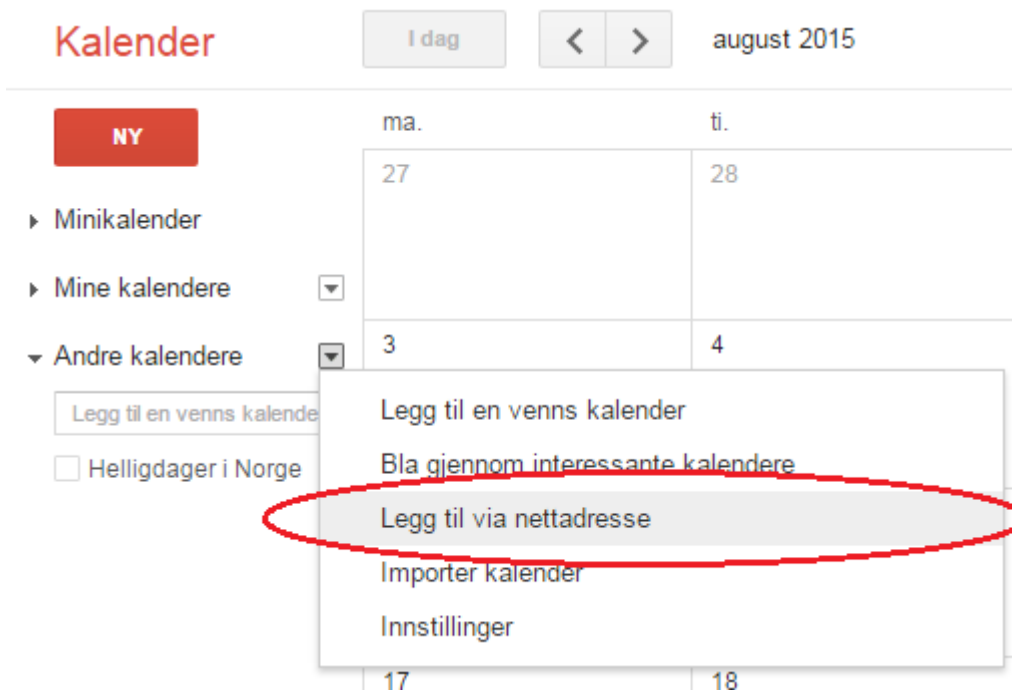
Kalender

I dag

august 2015

NY

ma.

ti.

27

28

Minikalender

Mine kalendere

3

4

Andre kalendere

Legg til en venns kalende

Helligdager i Norge

Legg til en venns kalender

Bla gjennom interessante kalendere

Legg til via nettadresse

Importer kalender

Innstillinger

17

18